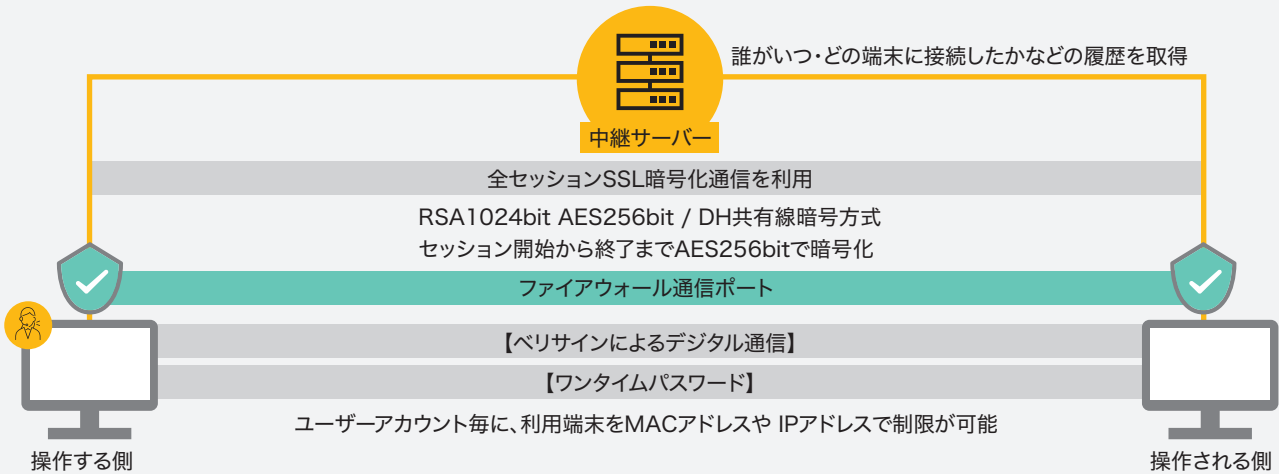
誰がいつ・どの端末に接続したかなどの履歴を取得

中継サーバー

全セッションSSL暗号化通信を利用

RSA1024bit AES256bit / DH共有線暗号方式
セッション開始から終了までAES256bitで暗号化

ファイアウォール通信ポート

【ベリサインによるデジタル通信】

【ワンタイムパスワード】

ユーザーアカウント毎に、利用端末をMACアドレスや IPアドレスで制限が可能

操作する側

操作される側